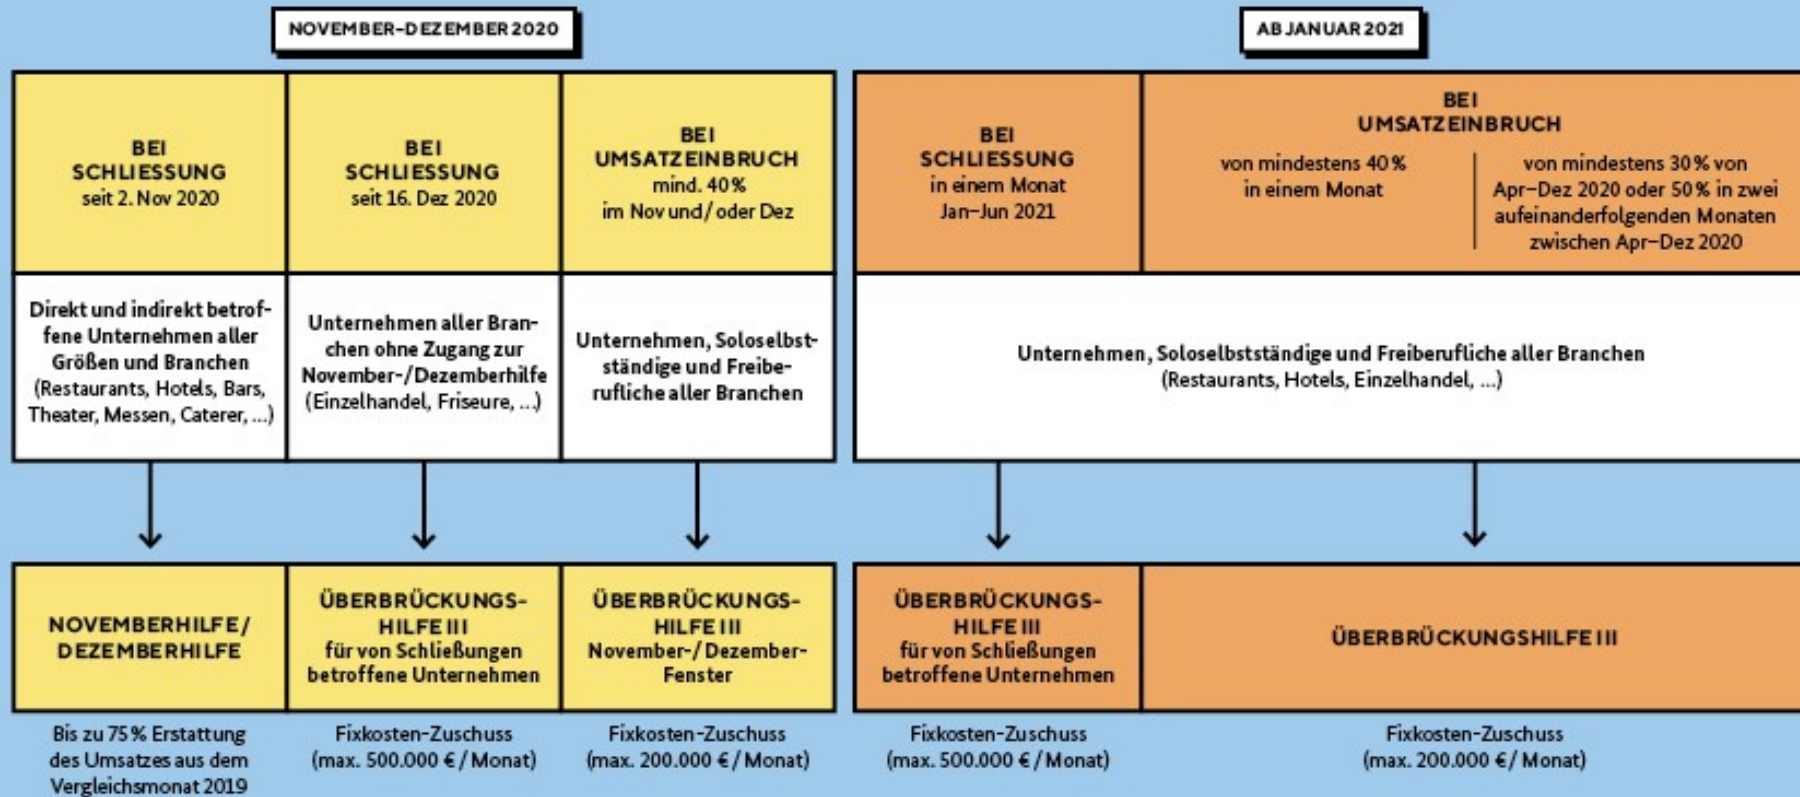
NOVEMBER–DEZEMBER 2020

AB JANUAR 2021

BEI SCHLIESSUNG seit 2. Nov 2020

BEI SCHLIESSUNG seit 16. Dez 2020

BEI UMSATZEINBRUCH mind. 40 % im Nov und/oder Dez

BEI SCHLIESSUNG in einem Monat Jan–Jun 2021

BEI UMSATZEINBRUCH

von mindestens 40 % in einem Monat

von mindestens 30 % von Apr–Dez 2020 oder 50 % in zwei aufeinanderfolgenden Monaten zwischen Apr–Dez 2020

Direkt und indirekt betroffene Unternehmen aller Größen und Branchen (Restaurants, Hotels, Bars, Theater, Messen, Caterer, ...)

Unternehmen aller Branchen ohne Zugang zur November-/Dezemberhilfe (Einzelhandel, Friseure, ...)

Unternehmen, Soloselbstständige und Freiberufliche aller Branchen

Unternehmen, Soloselbstständige und Freiberufliche aller Branchen (Restaurants, Hotels, Einzelhandel, ...)

NOVEMBERHILFE/ DEZEMBERHILFE

ÜBERBRÜCKUNGS-HILFE III für von Schließungen betroffene Unternehmen

ÜBERBRÜCKUNGS-HILFE III November-/Dezember-Fenster

ÜBERBRÜCKUNGS-HILFE III für von Schließungen betroffene Unternehmen

ÜBERBRÜCKUNGSHILFE III

Bis zu 75 % Erstattung des Umsatzes aus dem Vergleichsmonat 2019

Fixkosten-Zuschuss (max. 500.000 € / Monat)

Fixkosten-Zuschuss (max. 200.000 € / Monat)

Fixkosten-Zuschuss (max. 500.000 € / Monat)

Fixkosten-Zuschuss (max. 200.000 € / Monat)